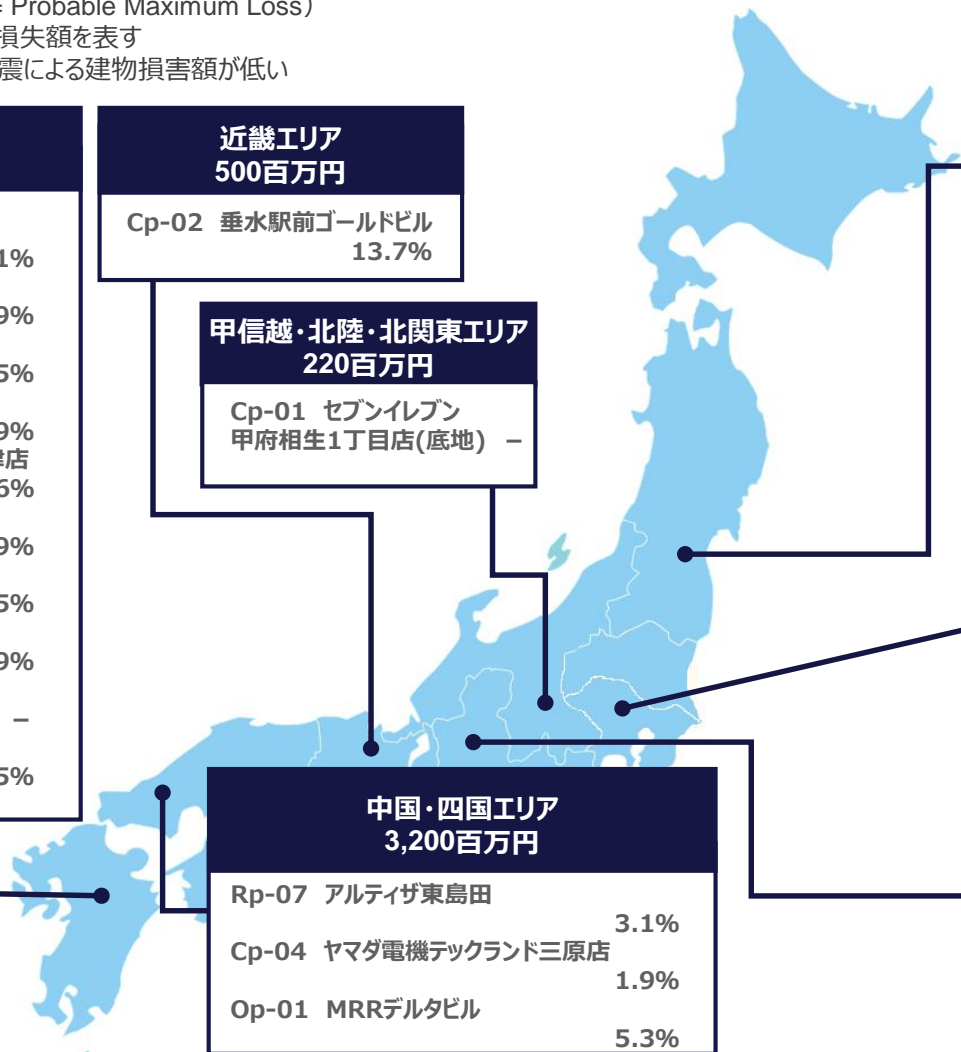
= Probable Maximum Loss)
損失額を表す
震による建物損害額が低い

1%
9%
5%
9%
店
6%
9%
5%
9%
–
5%

近畿エリア
500百万円
Cp-02 垂水駅前ゴールドビル
13.7%

甲信越・北陸・北関東エリア
220百万円
Cp-01 セブンイレブン
甲府相生1丁目店(底地) –

中国・四国エリア
3,200百万円
Rp-07 アルティザ東島田
3.1%
Cp-04 ヤマダ電機テックランド三原店
1.9%
Op-01 MRRデルタビル
5.3%